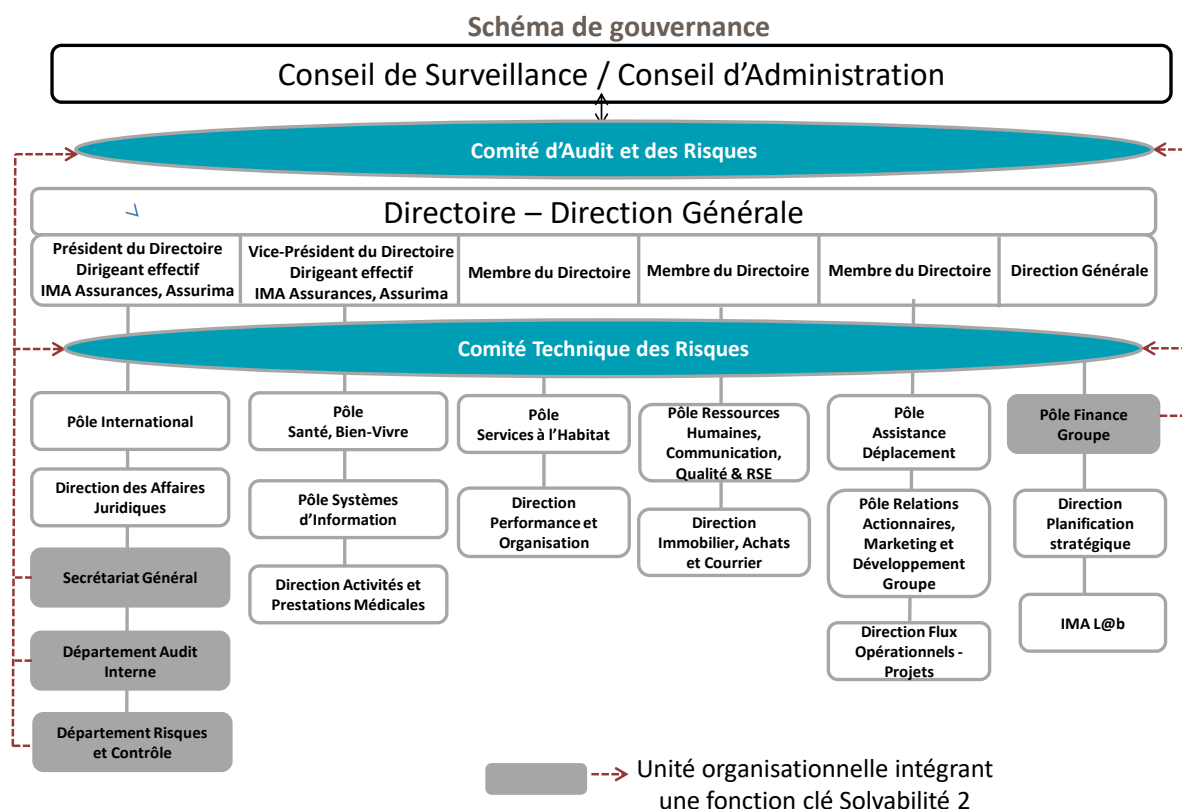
Schéma de gouvernance

Conseil de Surveillance / Conseil d'Administration

Comité d'Audit et des Risques

Directoire – Direction Générale

Président du Directoire
Dirigeant effectif
IMA Assurances, Assurima

Vice-Président du Directoire
Dirigeant effectif
IMA Assurances, Assurima

Membre du Directoire

Membre du Directoire

Membre du Directoire

Direction Générale

Comité Technique des Risques

Pôle International

Direction des Affaires Juridiques

Secrétariat Général

Département Audit Interne

Département Risques et Contrôle

Pôle Santé, Bien-Vivre

Pôle Systèmes d'Information

Direction Activités et Prestations Médicales

Pôle Services à l'Habitat

Direction Performance et Organisation

Pôle Ressources Humaines, Communication, Qualité & RSE

Direction Immobilier, Achats et Courrier

Pôle Assistance Déplacement

Pôle Relations Actionnaires, Marketing et Développement Groupe

Direction Flux Opérationnels - Projets

Pôle Finance Groupe

Direction Planification stratégique

IMA L@b

Unité organisationnelle intégrant une fonction clé Solvabilité 2